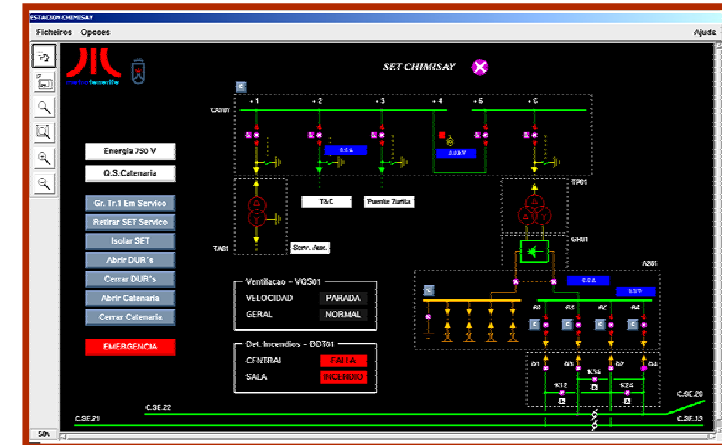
ESTACION CHIMISAY

Ficheiros Opcoes

Ajuda

SET CHIMISAY

Energia 750 V

Q.S.Catenaria

Gr. Tr.1 Em Servico

Retirar SET Servico

Isolar SET

Abrir DUR's

Cerrar DUR's

Abrir Catenaria

Cerrar Catenaria

EMERGENCIA

T&C

Puente Zurita

Serv. Aux.

Ventilacao - VQS01

VELOCIDAD PARADA

GERAL NORMAL

Det. Incendios - DDT01

CENTRAL FALLA

SALA INCENDIO

C.SE.21

C.SE.22

C.SE.20

C.SE.13

50%